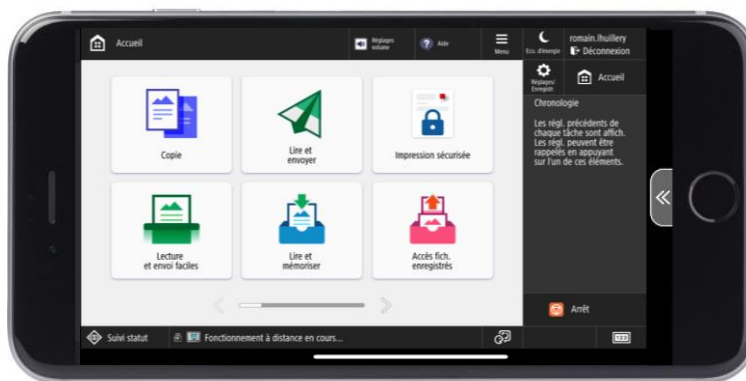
Accueil

Réglages volume

Aide

Menu

Éco. d'énergie

romain.lhuillery

Déconnexion

Réglages/ Enregistr.

Accueil

Copie

Lire et envoyer

Impression sécurisée

Lecture et envoi faciles

Lire et mémoriser

Accès fich. enregistrés

Chronologie

Les régl. précédents de chaque tâche sont affich. Les régl. peuvent être rappelés en appuyant sur l'un de ces éléments.

Arrêt

Suivi statut

Fonctionnement à distance en cours...